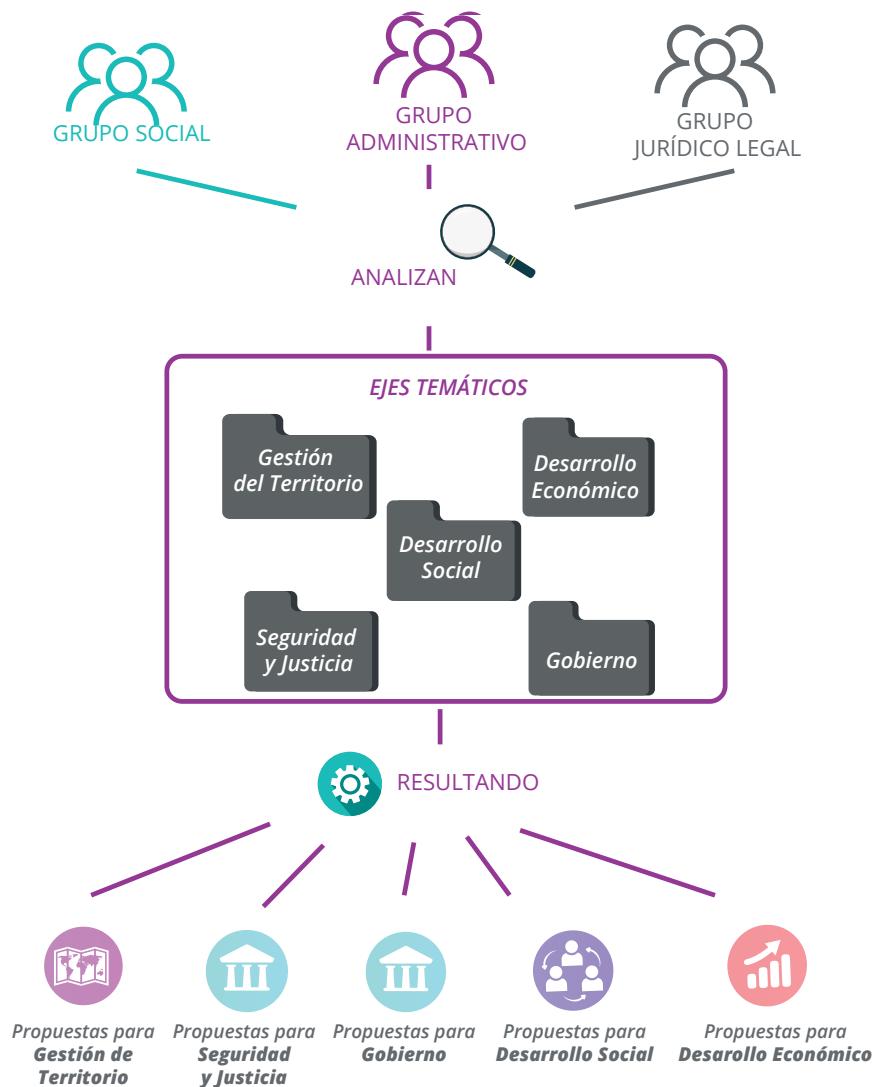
GRUPO SOCIAL

GRUPO ADMINISTRATIVO

GRUPO JURÍDICO LEGAL

ANALIZAN

EJES TEMÁTICOS

Gestión del Territorio

Desarrollo Económico

Desarrollo Social

Seguridad y Justicia

Gobierno

RESULTANDO

Propuestas para **Gestión de Territorio**

Propuestas para **Seguridad y Justicia**

Propuestas para **Gobierno**

Propuestas para **Desarrollo Social**

Propuestas para **Desarrollo Económico**